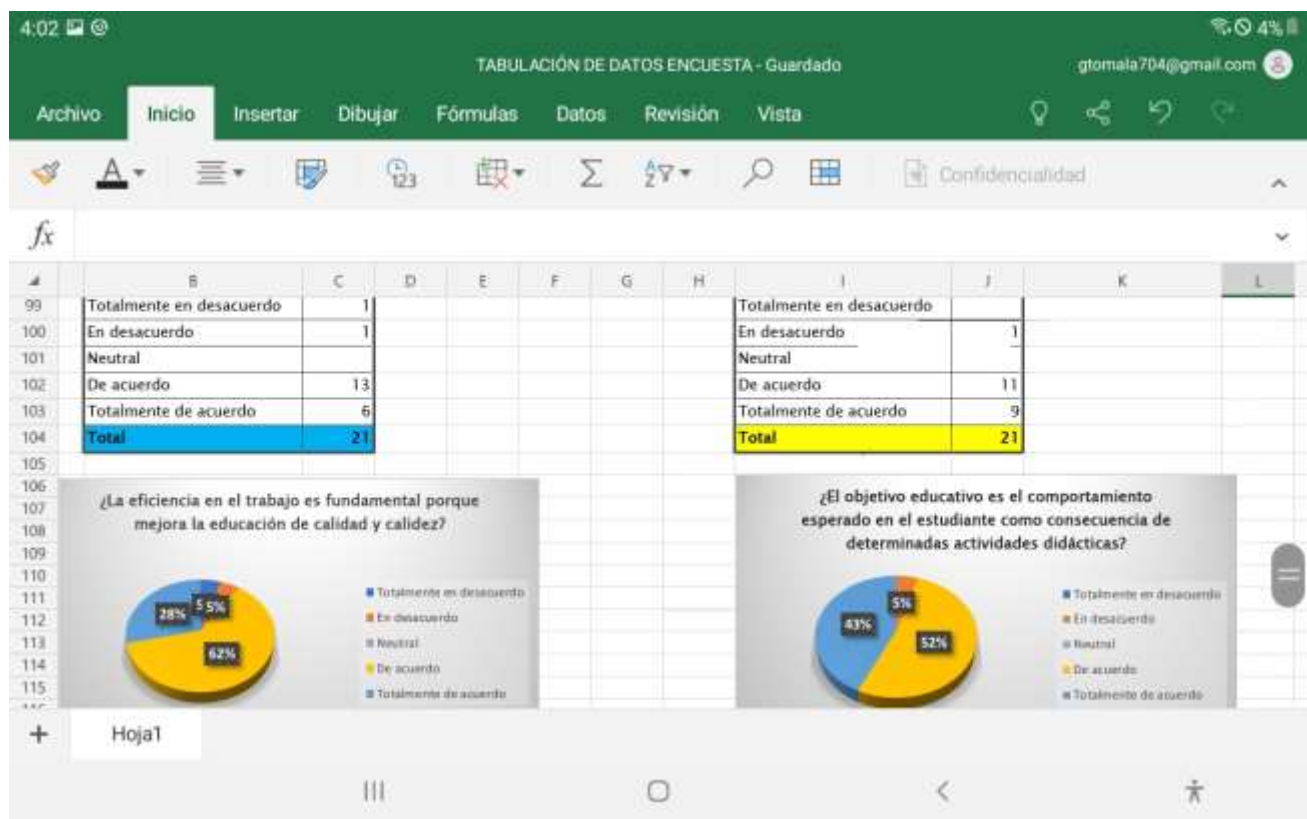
4:02

4%

TABULACIÓN DE DATOS ENCUESTA - Guardado

gtomala704@gmail.com

Archivo Inicio Insertar Dibujar Fórmulas Datos Revisión Vista

Confidencialidad

$fx$

| | B | C | D | E | F | G | H | I | J | K | L |
|---|---|---|---|---|---|---|---|---|---|---|---|
| 99 | Totalmente en desacuerdo | 1 | | | | | | Totalmente en desacuerdo | | | |
| 100 | En desacuerdo | 1 | | | | | | En desacuerdo | 1 | | |
| 101 | Neutral | | | | | | | Neutral | | | |
| 102 | De acuerdo | 13 | | | | | | De acuerdo | 11 | | |
| 103 | Totalmente de acuerdo | 6 | | | | | | Totalmente de acuerdo | 9 | | |
| 104 | Total | 21 | | | | | | Total | 21 | | |
| 105 | | | | | | | | | | | |

106 107 108 109 110 111 112 113 114 115

¿La eficiencia en el trabajo es fundamental porque mejora la educación de calidad y calidez?

28% 5 5% 62%

Totalmente en desacuerdo
En desacuerdo
Neutral
De acuerdo
Totalmente de acuerdo

¿El objetivo educativo es el comportamiento esperado en el estudiante como consecuencia de determinadas actividades didácticas?

43% 5% 52%

Totalmente en desacuerdo
En desacuerdo
Neutral
De acuerdo
Totalmente de acuerdo

+ Hoja1